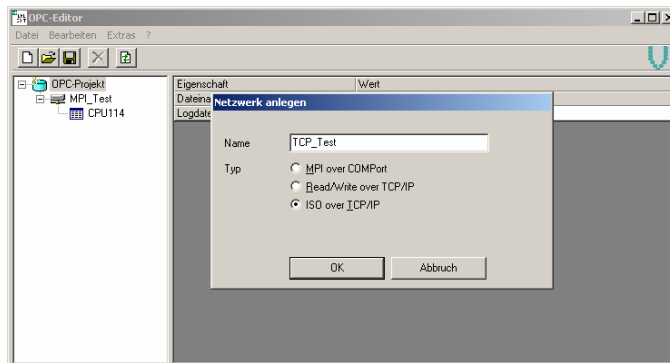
OPC-Editor

Datei Bearbeiten Extras ?

OPC-Projekt
MPI_Test
CPU114

| Eigenschaft | Wert |
|---|---|
| Dateina | |
| Logdate | |

Netzwerk anlegen

Name TCP_Test

Typ
MPI over COMPort
Read/Write over TCP/IP
ISO over TCP/IP

OK
Abbruch